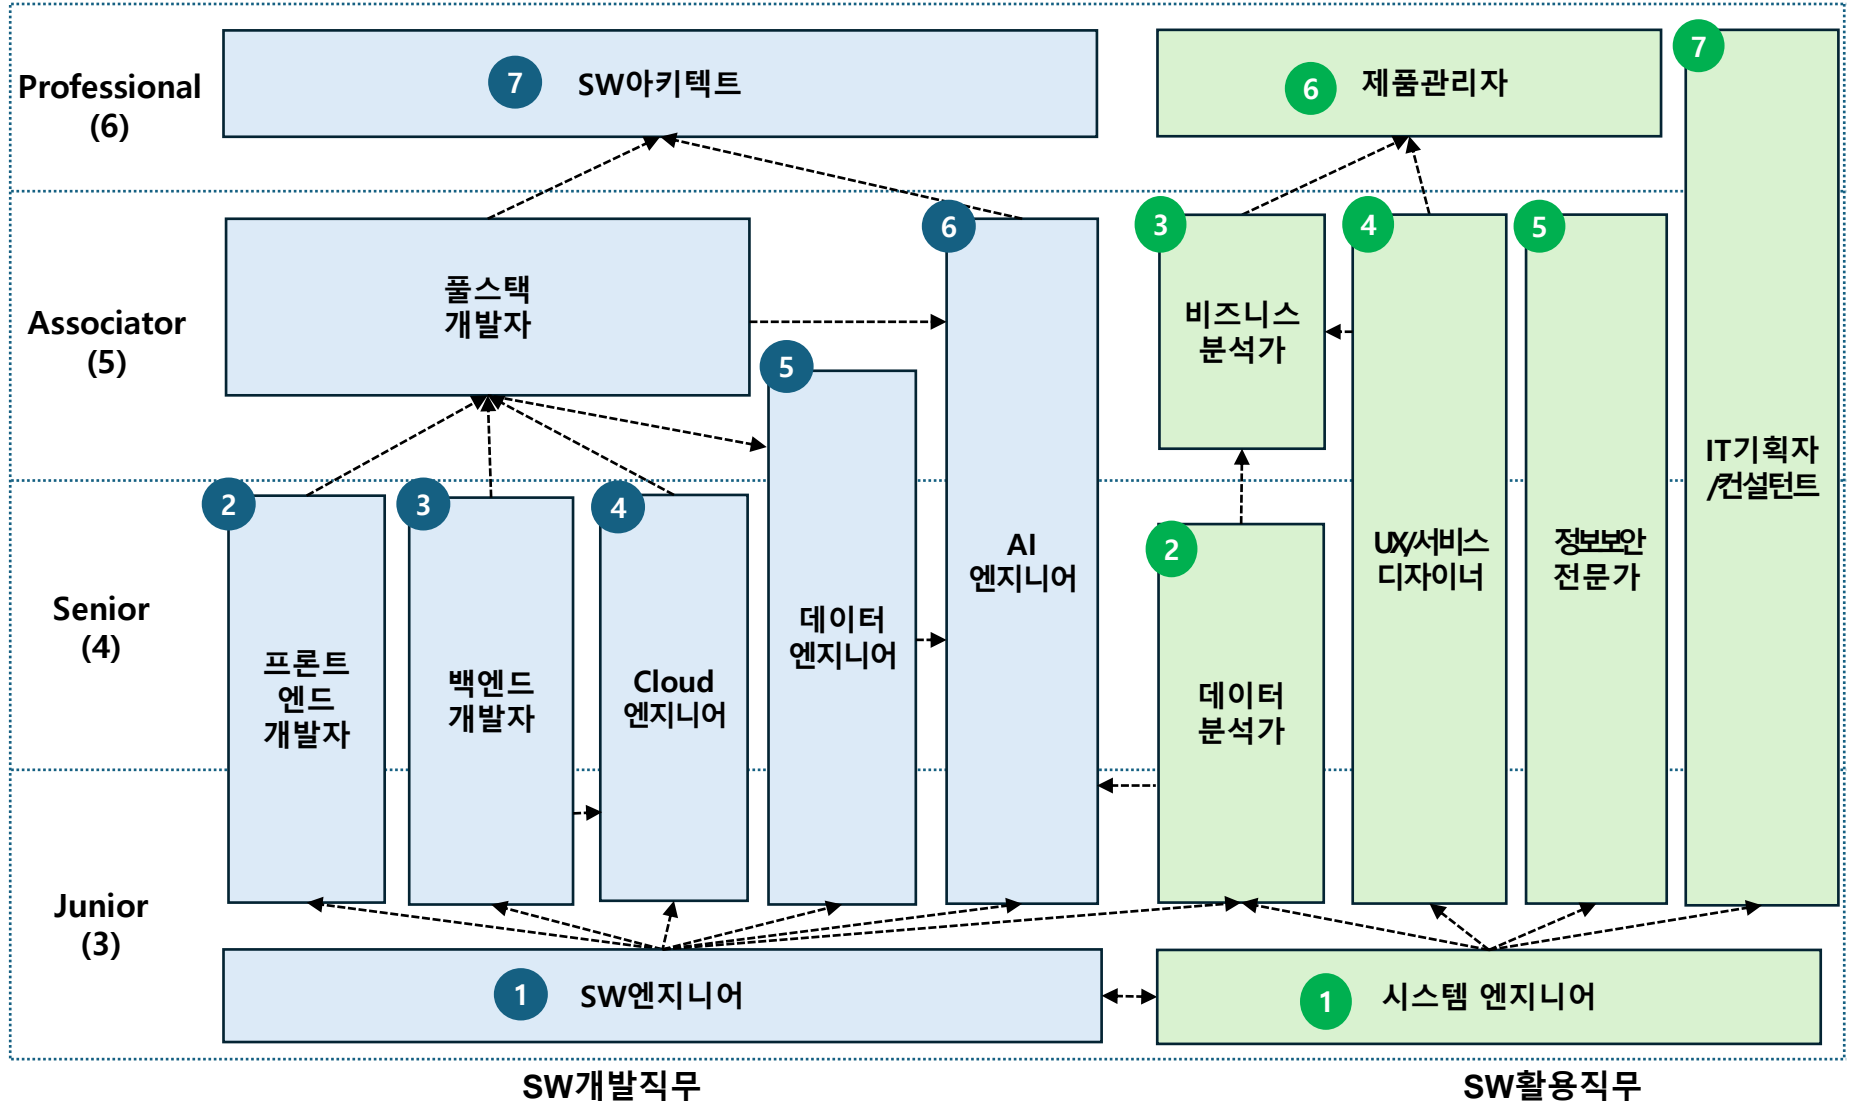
Professional
(6)

7 SW아키텍트

6 제품관리자

7

Associator
(5)

풀스택
개발자

6

3 비즈니스
분석가

4

5

5

IT기획자
/컨설턴트

Senior
(4)

2 프론트
엔드
개발자

3 백엔드
개발자

4 Cloud
엔지니어

데이터
엔지니어

AI
엔지니어

2 데이터
분석가

UX/서비스
디자이너

정보보안
전문가

Junior
(3)

1 SW엔지니어

1 시스템 엔지니어

SW개발직무

SW활용직무